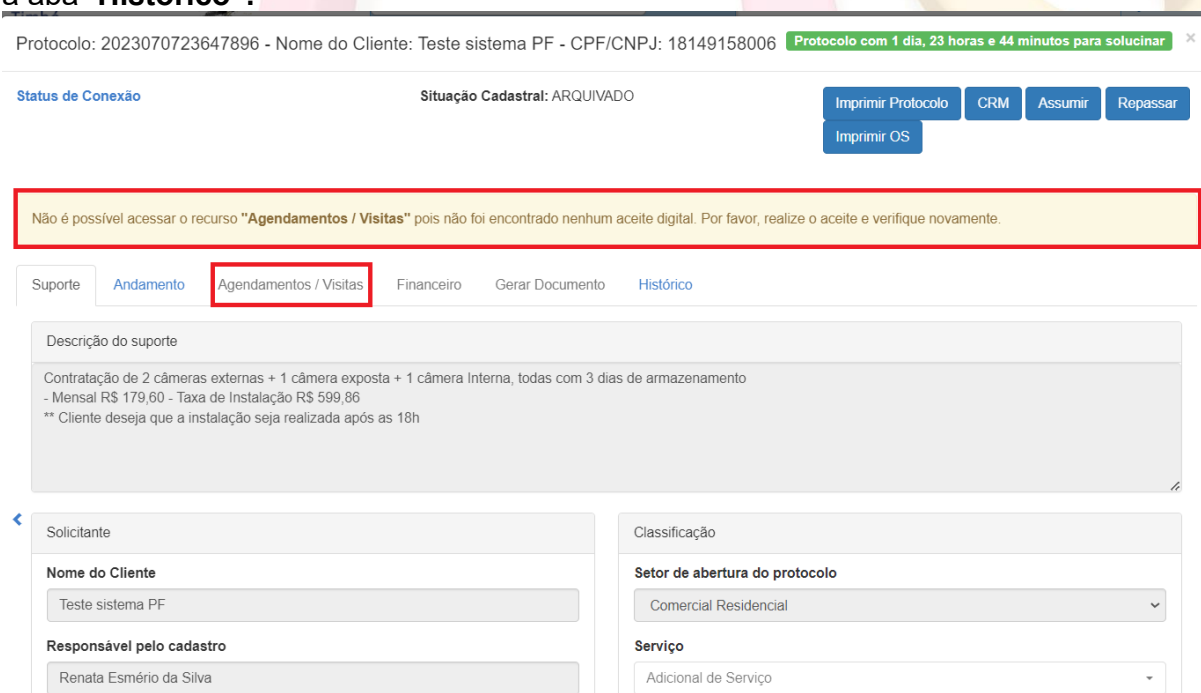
a aba "Histórico".

Protocolo: 2023070723647896 - Nome do Cliente: Teste sistema PF - CPF/CNPJ: 18149158006 Protocolo com 1 dia, 23 horas e 44 minutos para solucinar ×

Status de Conexão

Situação Cadastral: ARQUIVADO

Imprimir Protocolo CRM Assumir Repassar Imprimir OS

Não é possível acessar o recurso "Agendamentos / Visitas" pois não foi encontrado nenhum aceite digital. Por favor, realize o aceite e verifique novamente.

Suporte Andamento Agendamentos / Visitas Financeiro Gerar Documento Histórico

Descrição do suporte

Contratação de 2 câmeras externas + 1 câmera exposta + 1 câmera Interna, todas com 3 dias de armazenamento
- Mensal R$ 179,60 - Taxa de Instalação R$ 599,86
** Cliente deseja que a instalação seja realizada após as 18h

Solicitante

Nome do Cliente

Teste sistema PF

Responsável pelo cadastro

Renata Esmério da Silva

Classificação

Setor de abertura do protocolo

Comercial Residencial

Serviço

Adicional de Serviço